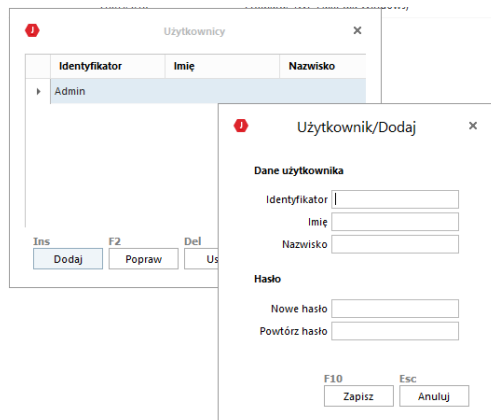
Użytkownicy

| Identyfikator | Imię | Nazwisko |
|---|---|---|
| Admin | | |

Ins
Dodaj
F2
Popraw
Del
Us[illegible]

Użytkownik/Dodaj

Dane użytkownika

Identyfikator
Imię
Nazwisko

Hasło

Nowe hasło
Powtórz hasło

F10
Zapisz
Esc
Anuluj